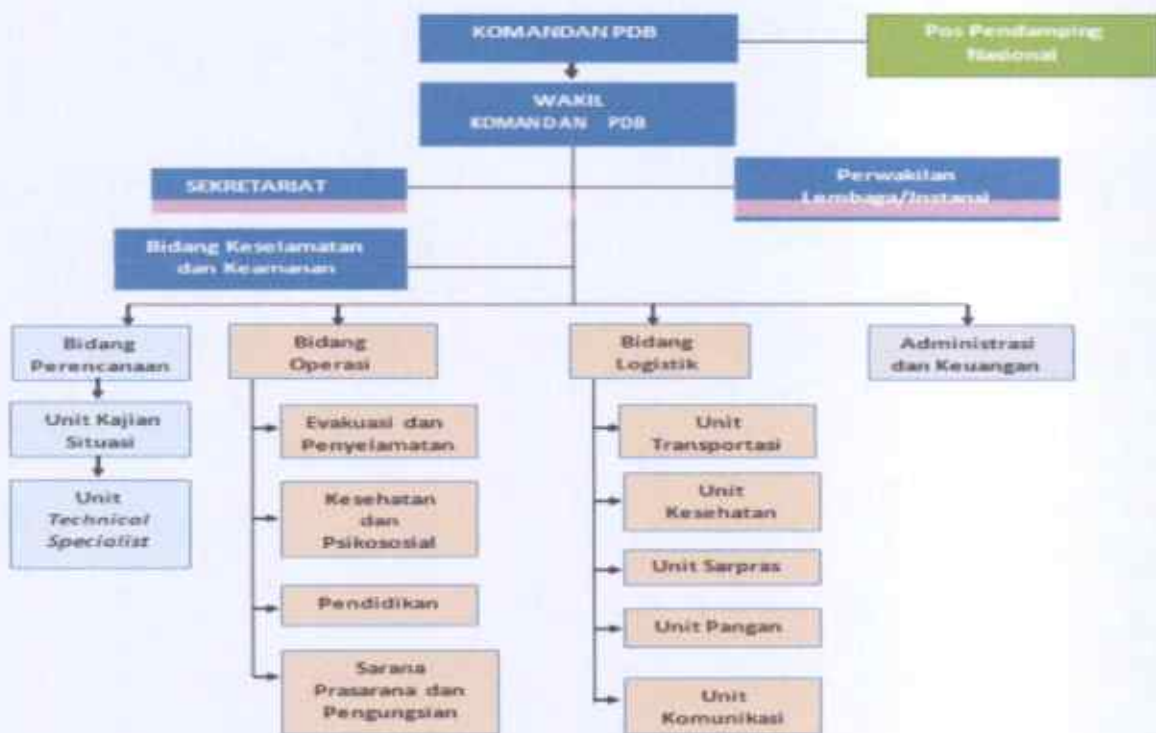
KOMANDAN PDB

Pos Pendamping Nasional

WAKIL KOMANDAN PDB

SEKRETARIAT

Perwakilan Lembaga/Instansi

Bidang Keselamatan dan Keamanan

Bidang Perencanaan

Unit Kajian Situasi

Unit *Technical Specialist*

Bidang Operasi

Evakuasi dan Penyelamatan

Kesehatan dan Psikososial

Pendidikan

Sarana Prasarana dan Pengungsian

Bidang Logistik

Unit Transportasi

Unit Kesehatan

Unit Sarpras

Unit Pangan

Unit Komunikasi

Administrasi dan Keuangan